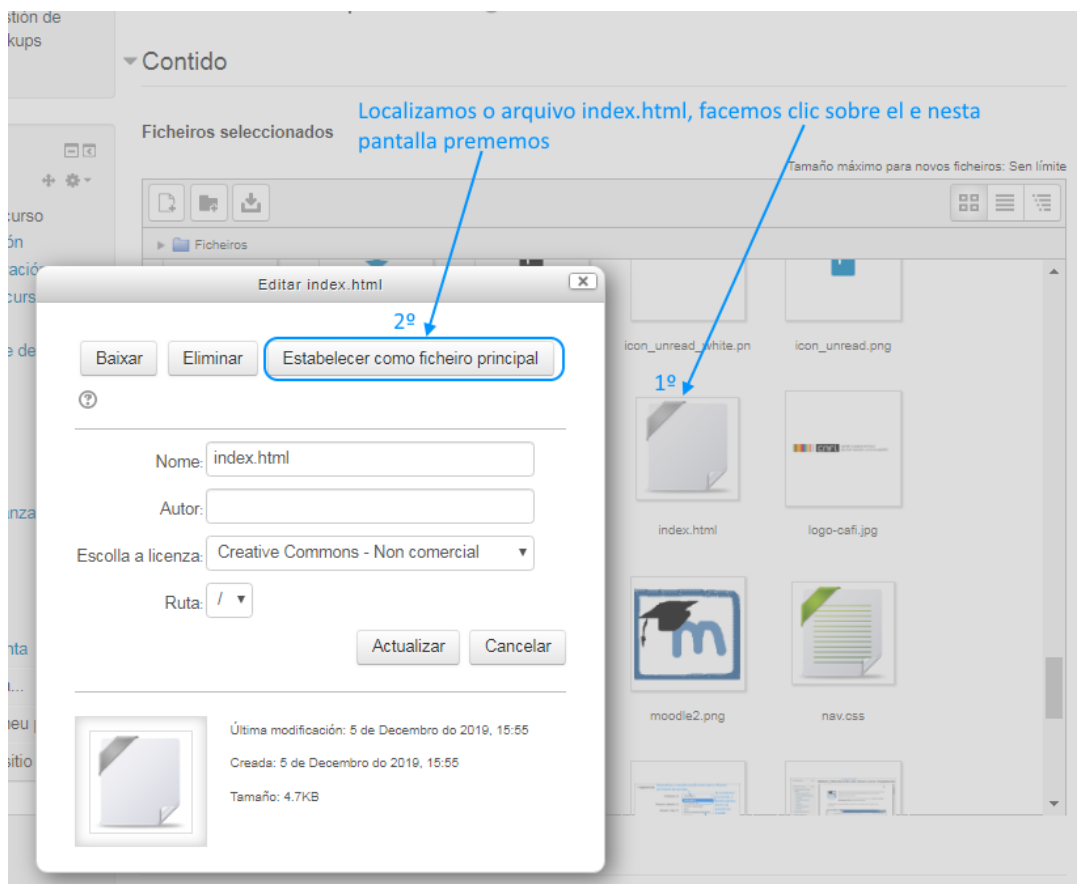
stión de
kups

Contido

Localizamos o arquivo index.html, facemos clic sobre el e nesta pantalla prememos

Ficheiros seleccionados

Tamaño máximo para novos ficheiros: Sen límite

curso
ón
ració
curs
e de
nza
nta
u...
eu
sitio

Ficheiros

Editar index.html

2º

Baixar
Eliminar
Estabelecer como ficheiro principal

Nome: index.html
Autor:
Escolla a licenza: Creative Commons - Non comercial
Ruta: /
Actualizar
Cancelar

Última modificación: 5 de Decembro do 2019, 15:55
Creada: 5 de Decembro do 2019, 15:55
Tamaño: 4.7KB

icon_unread_white.pn
icon_unread.png
1º
index.html
logo-cafi.jpg
moodle2.png
nav.css